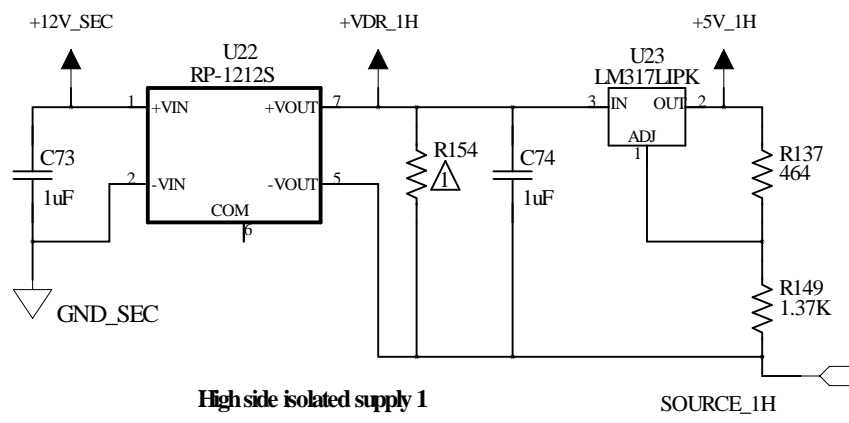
+12V_SEC

U22
RP-1212S

+VDR_1H

+5V_1H

U23
LM317LIPK

1 +VIN

+VOUT 7

3 IN

OUT 2

ADJ
1

C73

1uF

2 -VIN

-VOUT 5

COM
6

R154
1

C74

1uF

R137
464

R149
1.37K

GND_SEC

High side isolated supply 1

SOURCE_1H